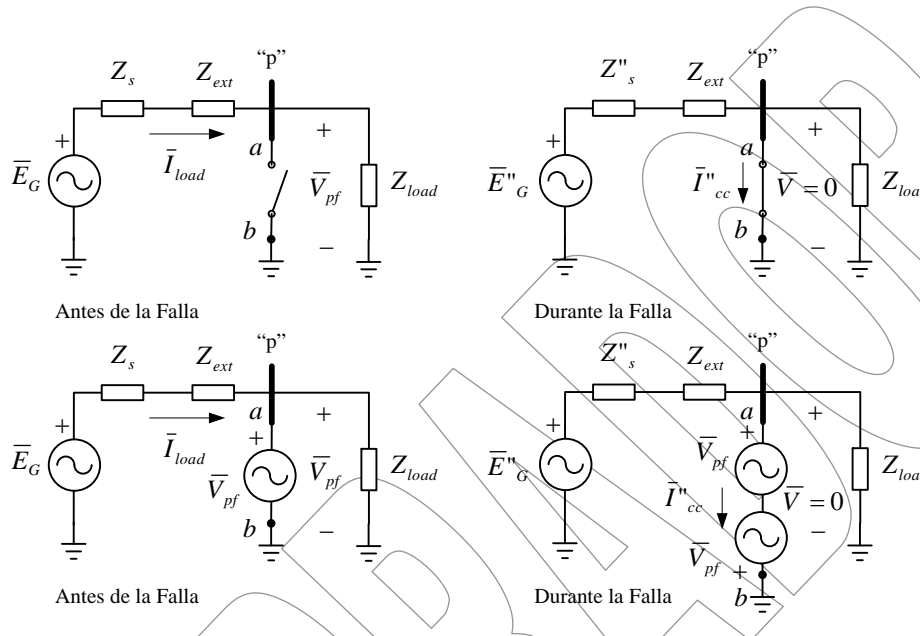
$Z_s$ $Z_{ext}$ "p"
+
$\bar{E}_G$
$\bar{I}_{load}$
$a$
+
$\bar{V}_{pf}$
$b$
−
$Z_{load}$

Antes de la Falla

$Z"_s$ $Z_{ext}$ "p"
+
$\bar{E}"_G$
$a$
$\bar{I}"_{cc}$
$\bar{V}=0$
$b$
+
−
$Z_{loa}$

Durante la Falla

$Z_s$ $Z_{ext}$ "p"
+
$\bar{E}_G$
$\bar{I}_{load}$
$a$
+
$\bar{V}_{pf}$
$\bar{V}_{pf}$
$b$
−
$Z_{load}$

Antes de la Falla

$Z"_s$ $Z_{ext}$ "p"
+
$\bar{E}"_G$
$a$
+
$\bar{V}_{pf}$
$\bar{I}"_{cc}$
$\bar{V}=0$
−
$\bar{V}_{pf}$
+
$b$
$Z_{loa}$

Durante la Falla